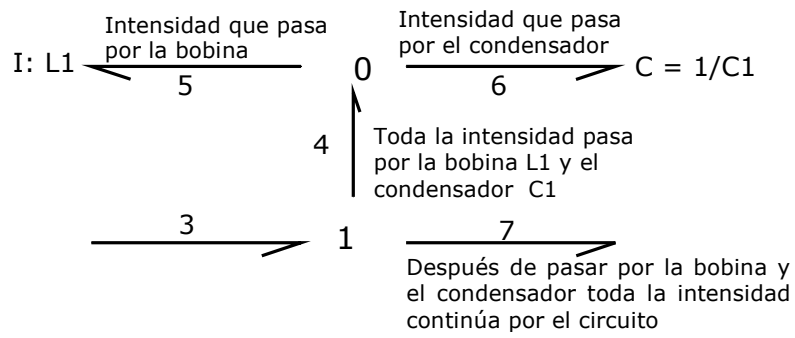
Intensidad que pasa por la bobina

I: L1

5

0

Intensidad que pasa por el condensador

6

C = 1/C1

4

Toda la intensidad pasa por la bobina L1 y el condensador C1

3

1

7

Después de pasar por la bobina y el condensador toda la intensidad continúa por el circuito